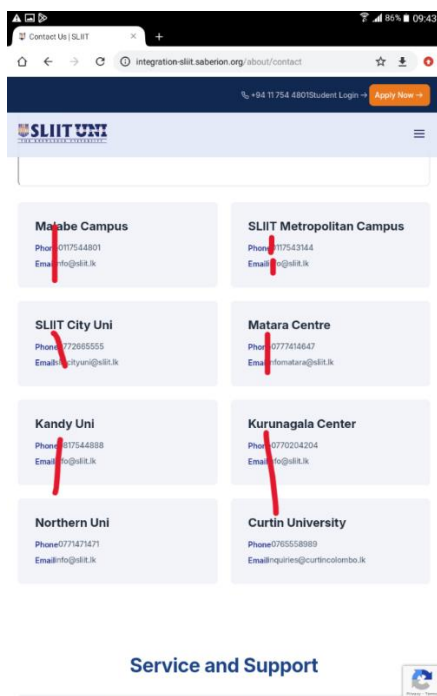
86% 09:43

Contact Us | SLIIT

integration-sliit.saberion.org/about/contact

+94 11 754 4801 Student Login → Apply Now →

SLIIT UNI

Malabe Campus
Phone0117544801
Emailinfo@sliit.lk

SLIIT Metropolitan Campus
Phone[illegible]117543144
Email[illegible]o@sliit.lk

SLIIT City Uni
Phone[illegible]772665555
Email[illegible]cityuni@sliit.lk

Matara Centre
Phon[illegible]0777414647
Ema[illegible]fomatara@sliit.lk

Kandy Uni
Phone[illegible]817544888
Email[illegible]fo@sliit.lk

Kurunagala Center
Pho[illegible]0770204204
Email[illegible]fo@sliit.lk

Northern Uni
Phone0771471471
Emailinfo@sliit.lk

Curtin University
Phone0765558989
Emailinquiries@curtincolombo.lk

Service and Support

Privacy - Terms